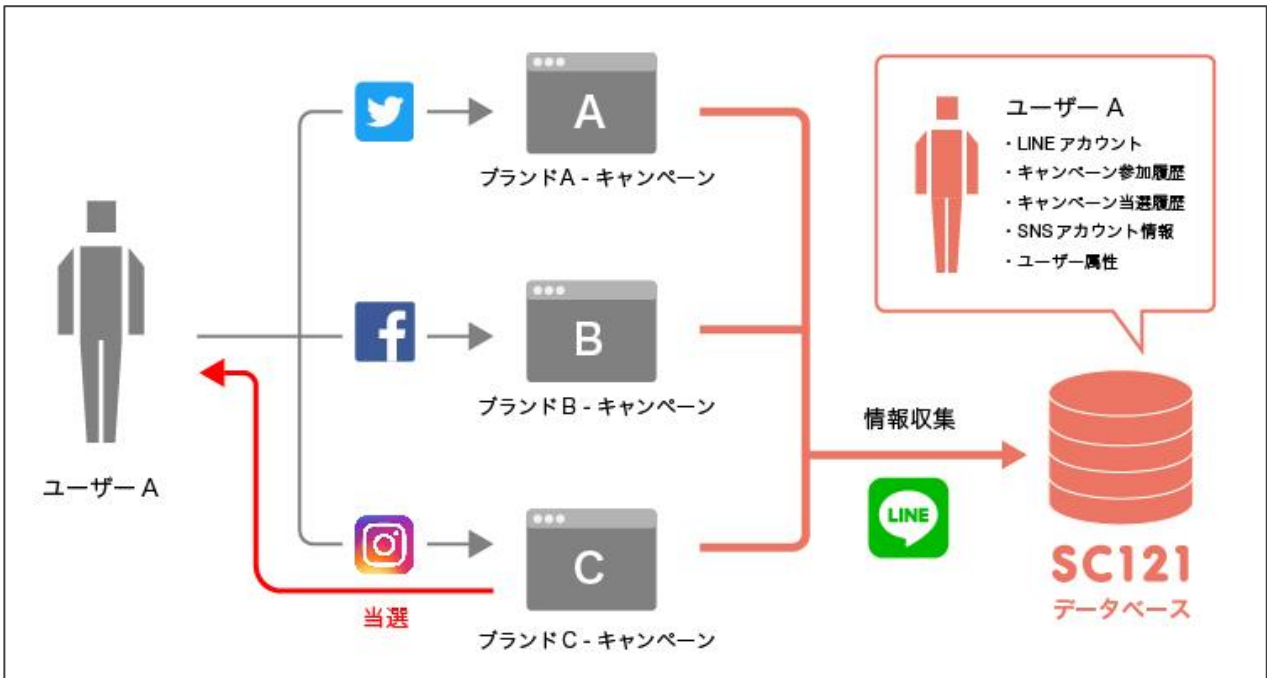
ユーザー A

A
ブランドA - キャンペーン

B
ブランドB - キャンペーン

C
ブランドC - キャンペーン

当選

ユーザー A
・LINE アカウント
・キャンペーン参加履歴
・キャンペーン当選履歴
・SNS アカウント情報
・ユーザー属性

情報収集

LINE

SC121
データベース